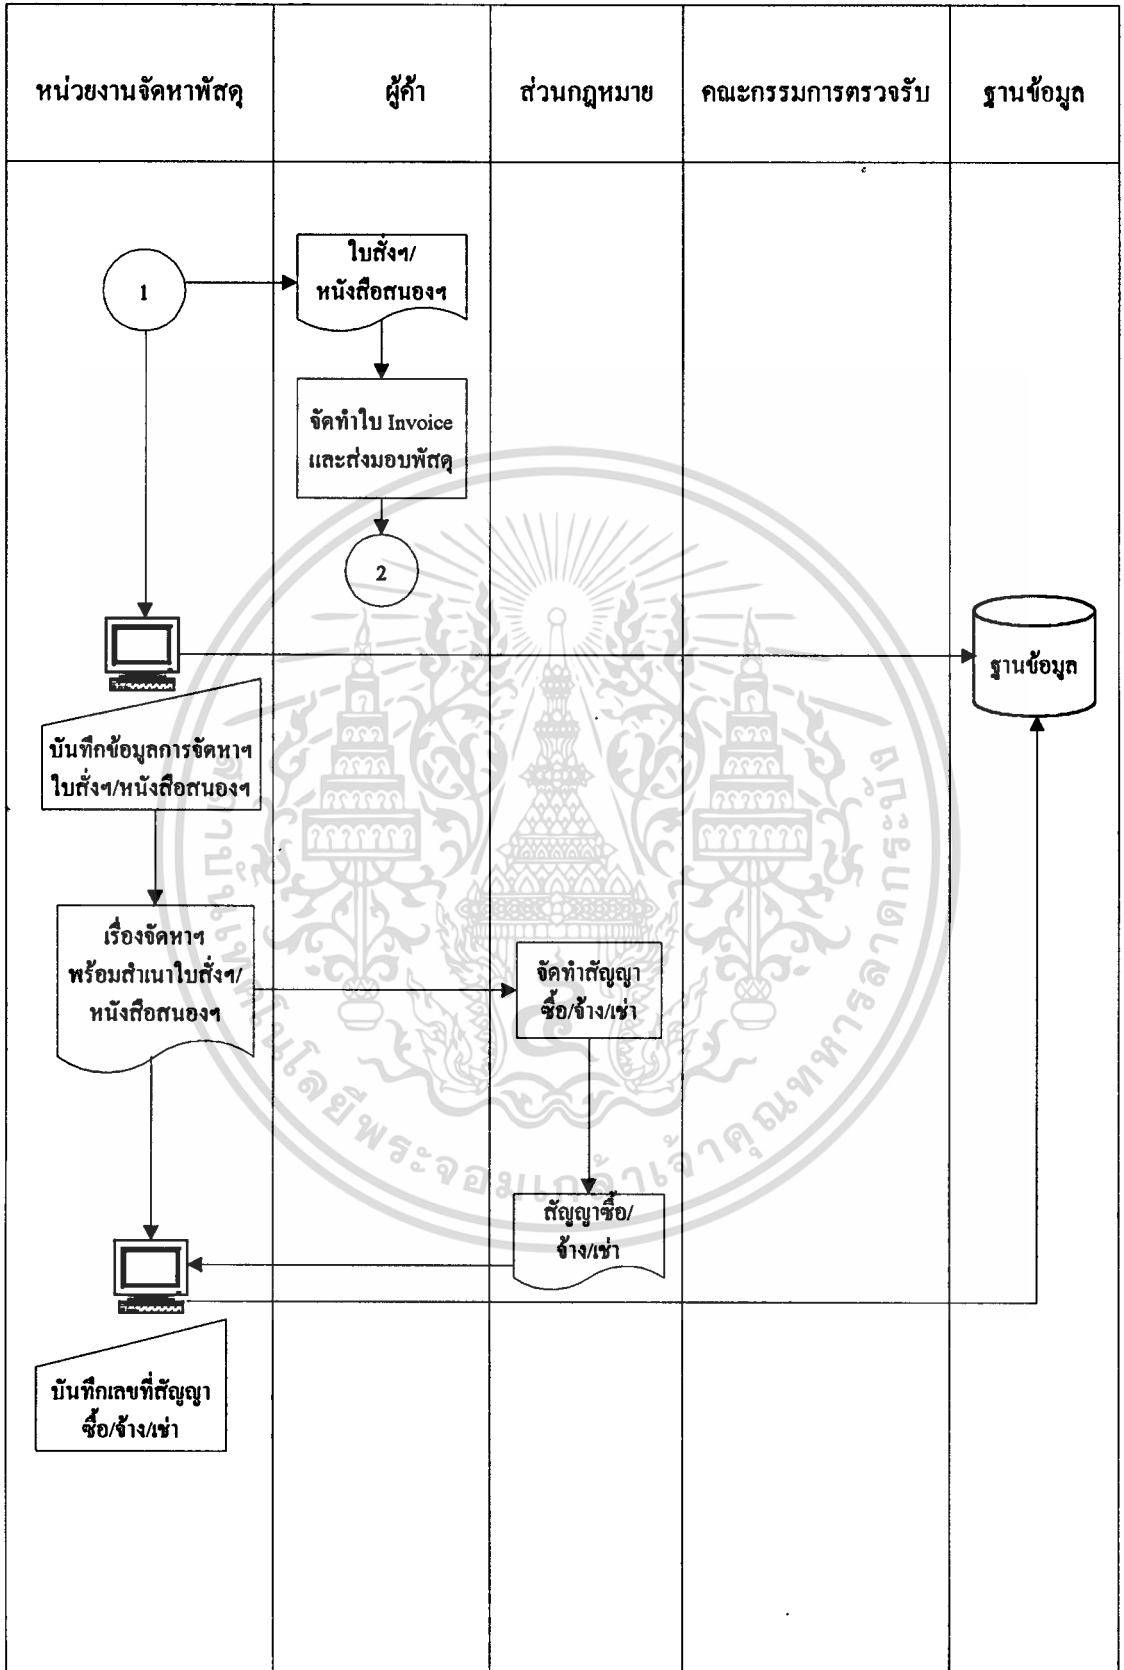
| หน่วยงานจัดหาพัสดุ | ผู้ค้า | ส่วนกฎหมาย | คณะกรรมการตรวจรับ | ฐานข้อมูล |
|---|---|---|---|---|

1

ใบสั่งฯ/ หนังสือสนองฯ

จัดทำใบ Invoice และส่งมอบพัสดุ

2

ฐานข้อมูล

บันทึกข้อมูลการจัดหาฯ ใบสั่งฯ/หนังสือสนองฯ

เรื่องจัดหาฯ พร้อมสำเนาใบสั่งฯ/ หนังสือสนองฯ

จัดทำสัญญา ซื้อ/จ้าง/เช่า

สัญญาซื้อ/ จ้าง/เช่า

บันทึกเลขที่สัญญา ซื้อ/จ้าง/เช่า

มหาวิทยาลัยเทคโนโลยีพระจอมเกล้าเจ้าคุณทหารลาดกระบัง